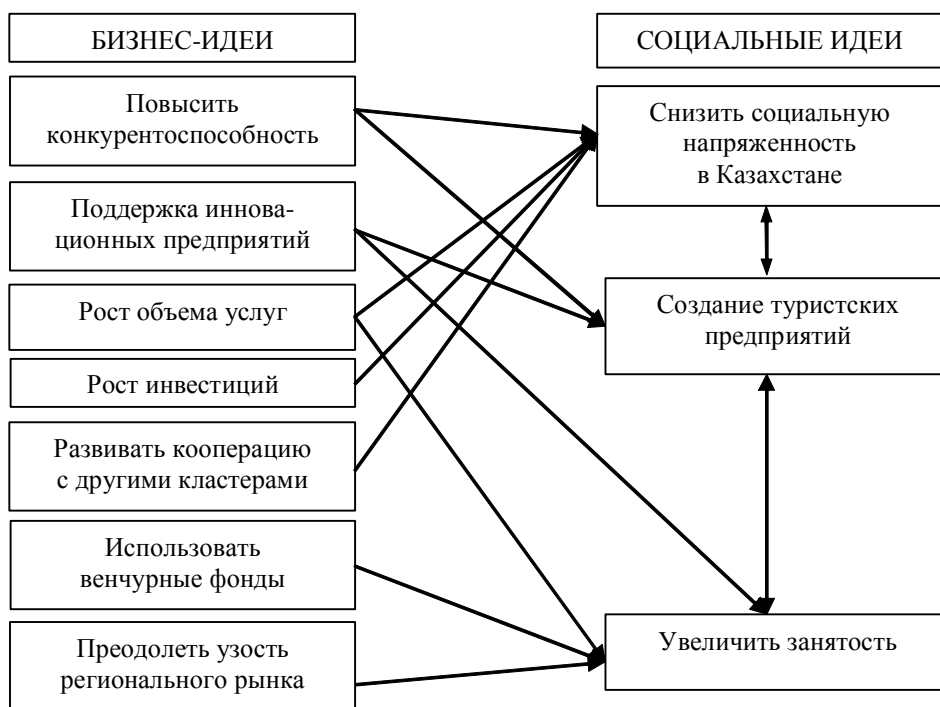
БИЗНЕС-ИДЕИ

СОЦИАЛЬНЫЕ ИДЕИ

Повысить конкурентоспособность

Снизить социальную напряженность в Казахстане

Поддержка инновационных предприятий

Рост объема услуг

Создание туристских предприятий

Рост инвестиций

Развивать кооперацию с другими кластерами

Использовать венчурные фонды

Преодолеть узость регионального рынка

Увеличить занятость